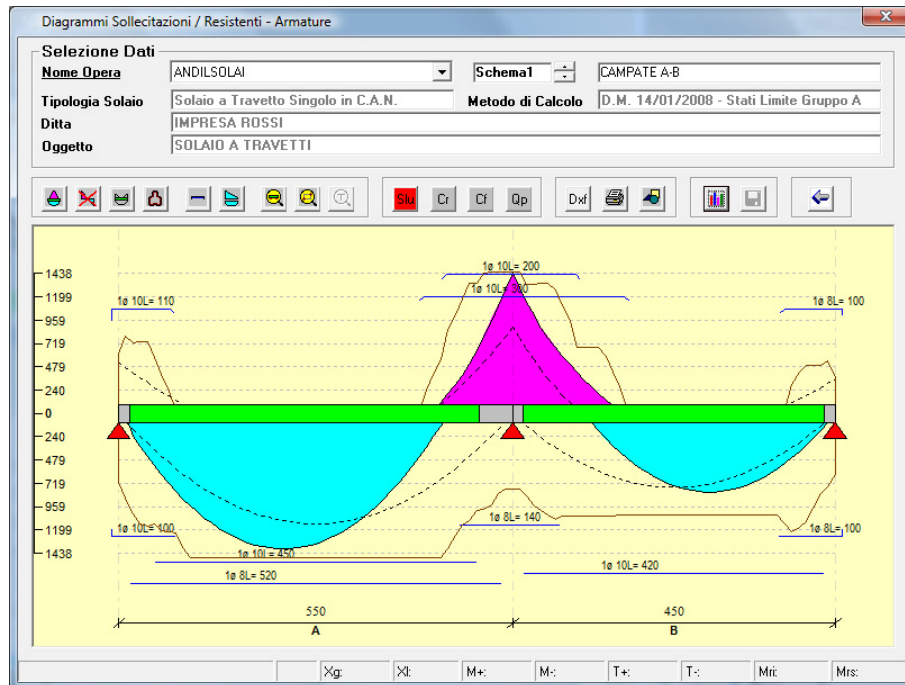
Diagrammi Sollecitazioni / Resistenti - Armature

Selezione Dati

Nome Opera
ANDILSOLAI
Schema1
CAMPATE A-B

Tipologia Solaio
Solaio a Travetto Singolo in C.A.N.
Metodo di Calcolo
D.M. 14/01/2008 - Stati Limite Gruppo A

Ditta
IMPRESA ROSSI

Oggetto
SOLAIO A TRAVETTI

Slu Cr Cf Qp Dxf

1438
1199
959
719
479
240
0
240
479
719
959
1199
1438

1ø 10L= 200
1ø 10L= 360
1ø 10L= 110
1ø 8L= 100
1ø 10L= 100
1ø 8L= 140
1ø 8L= 100
1ø 10L= 450
1ø 8L= 520
1ø 10L= 420

550
450
A
B

Xg:
Xl:
M+:
M-:
T+:
T-:
Mri:
Mrs: